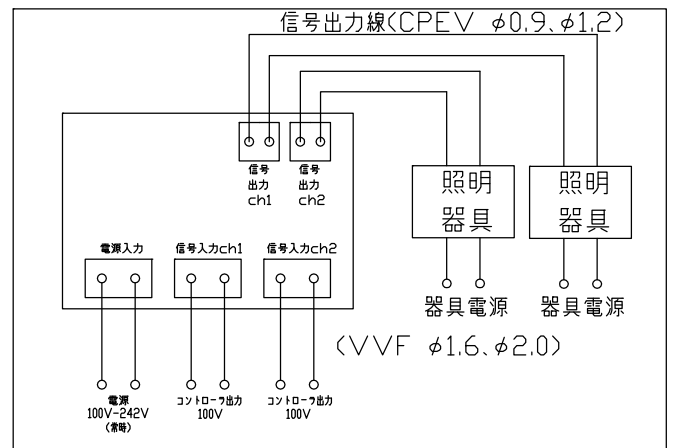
信号出力線(CPEV $\phi$0.9、$\phi$1.2)

信号出力ch1

信号出力ch2

照明器具

照明器具

電源入力

信号入力ch1

信号入力ch2

器具電源

器具電源

(VVF $\phi$1.6、$\phi$2.0)

電源 100V-242V (常時)

コントローラ出力 100V

コントローラ出力 100V